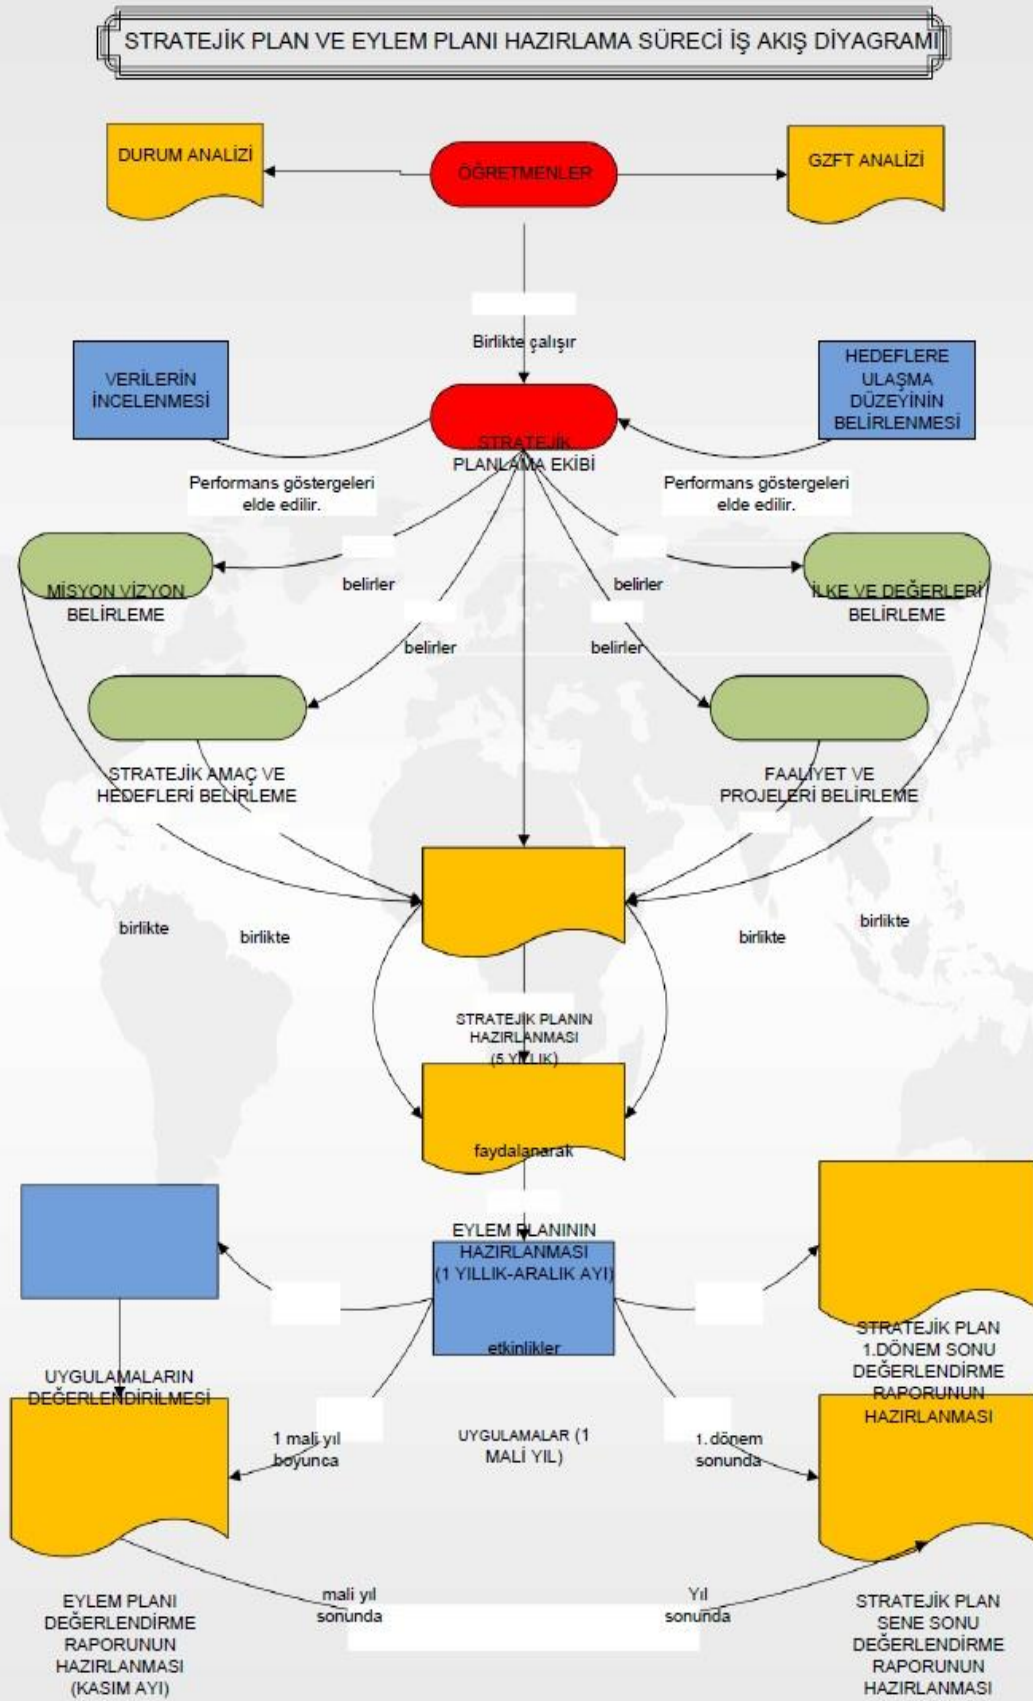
STRATEJİK PLAN VE EYLEM PLANI HAZIRLAMA SÜRECİ İŞ AKIŞ DİYAGRAMI

DURUM ANALİZİ

ÖĞRETMENLER

GZFT ANALİZİ

Birlikte çalışır

VERİLERİN İNCELENMESİ

STRATEJİK PLANLAMA EKİBİ

HEDEFLERE ULAŞMA DÜZEYİNİN BELİRLENMESİ

Performans göstergeleri elde edilir.

Performans göstergeleri elde edilir.

belirler

belirler

MİSYON VİZYON BELİRLEME

İLKE VE DEĞERLERİ BELİRLEME

belirler

belirler

STRATEJİK AMAÇ VE HEDEFLERİ BELİRLEME

FAALİYET VE PROJELERİ BELİRLEME

birlikte

birlikte

birlikte

birlikte

STRATEJİK PLANIN HAZIRLANMASI (5 YILLIK)

faydalanarak

EYLEM PLANININ HAZIRLANMASI (1 YILLIK-ARALIK AYI)

etkinlikler

STRATEJİK PLAN 1.DÖNEM SONU DEĞERLENDİRME RAPORUNUN HAZIRLANMASI

UYGULAMALARIN DEĞERLENDİRİLMESİ

1 mali yıl boyunca

UYGULAMALAR (1 MALİ YIL)

1.dönem sonunda

EYLEM PLANI DEĞERLENDİRME RAPORUNUN HAZIRLANMASI (KASIM AYI)

mali yıl sonunda

Yıl sonunda

STRATEJİK PLAN SENE SONU DEĞERLENDİRME RAPORUNUN HAZIRLANMASI